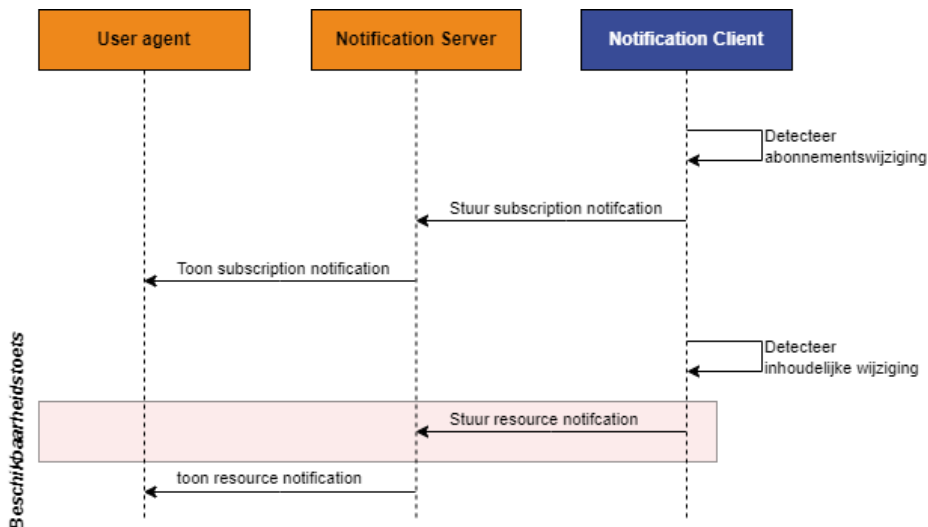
User agent

Notification Server

Notification Client

Detecteer abonnementswijziging

Stuur subscription notifcation

Toon subscription notification

Detecteer inhoudelijke wijziging

Beschikbaarheidstoets

Stuur resource notifcation

toon resource notification